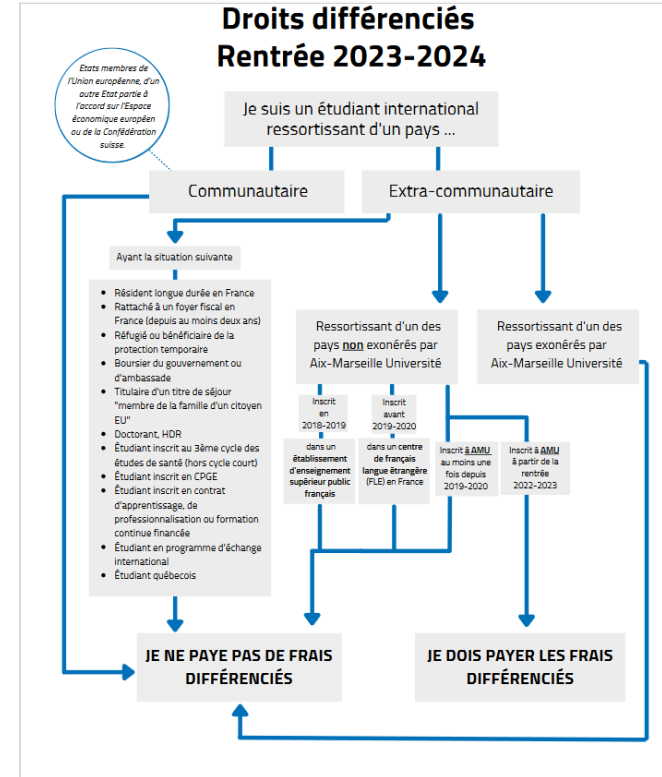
Droits différenciés
Rentrée 2023-2024

Etats membres de l'Union européenne, d'un autre Etat partie à l'accord sur l'Espace économique européen ou de la Confédération suisse.

Je suis un étudiant international ressortissant d'un pays ...

Communautaire

Extra-communautaire

Ayant la situation suivante

- Résident longue durée en France
- Rattaché à un foyer fiscal en France (depuis au moins deux ans)
- Réfugié ou bénéficiaire de la protection temporaire
- Boursier du gouvernement ou d'ambassade
- Titulaire d'un titre de séjour "membre de la famille d'un citoyen EU"
- Doctorant, HDR
- Étudiant inscrit au 3ème cycle des études de santé (hors cycle court)
- Étudiant inscrit en CPGE
- Étudiant inscrit en contrat d'apprentissage, de professionnalisation ou formation continue financée
- Étudiant en programme d'échange international
- Étudiant québecois

Ressortissant d'un des pays non exonérés par Aix-Marseille Université

Ressortissant d'un des pays exonérés par Aix-Marseille Université

Inscrit en 2018-2019

dans un établissement d'enseignement supérieur public français

Inscrit avant 2019-2020

dans un centre de français langue étrangère (FLE) en France

Inscrit à AMU au moins une fois depuis 2019-2020

Inscrit à AMU à partir de la rentrée 2022-2023

JE NE PAYE PAS DE FRAIS DIFFÉRENCIÉS

JE DOIS PAYER LES FRAIS DIFFÉRENCIÉS